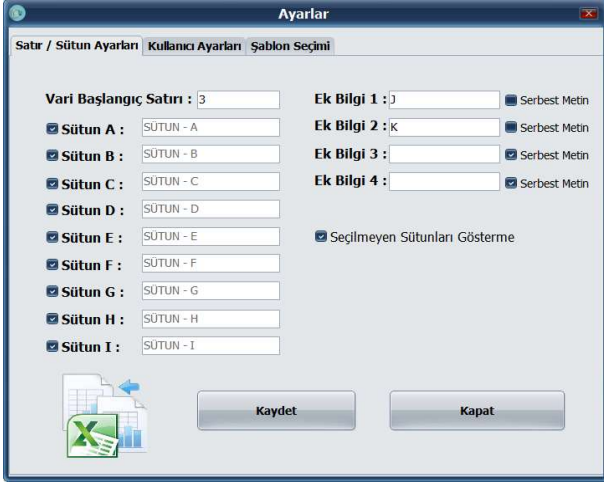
Ayarlar

Satır / Sütun Ayarları | Kullanıcı Ayarları | Şablon Seçimi

Vari Başlangıç Satırı : 3

Sütun A : SÜTUN - A
Sütun B : SÜTUN - B
Sütun C : SÜTUN - C
Sütun D : SÜTUN - D
Sütun E : SÜTUN - E
Sütun F : SÜTUN - F
Sütun G : SÜTUN - G
Sütun H : SÜTUN - H
Sütun I : SÜTUN - I

Ek Bilgi 1 : J Serbest Metin
Ek Bilgi 2 : K Serbest Metin
Ek Bilgi 3 : Serbest Metin
Ek Bilgi 4 : Serbest Metin

Seçilmeyen Sütunları Gösterme

Kaydet
Kapat